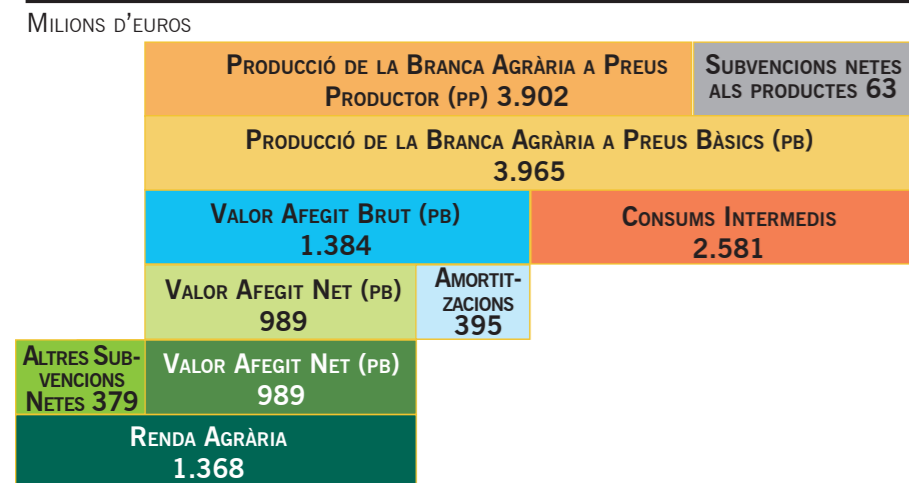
Milions d'euros

Producció de la Branca Agrària a Preus Productor (pp) 3.902

Subvencions netes als productes 63

Producció de la Branca Agrària a Preus Bàsics (pb) 3.965

Valor Afegit Brut (pb) 1.384

Consums Intermedis 2.581

Valor Afegit Net (pb) 989

Amortitzacions 395

Altres Subvencions Netes 379

Valor Afegit Net (pb) 989

Renda Agrària 1.368